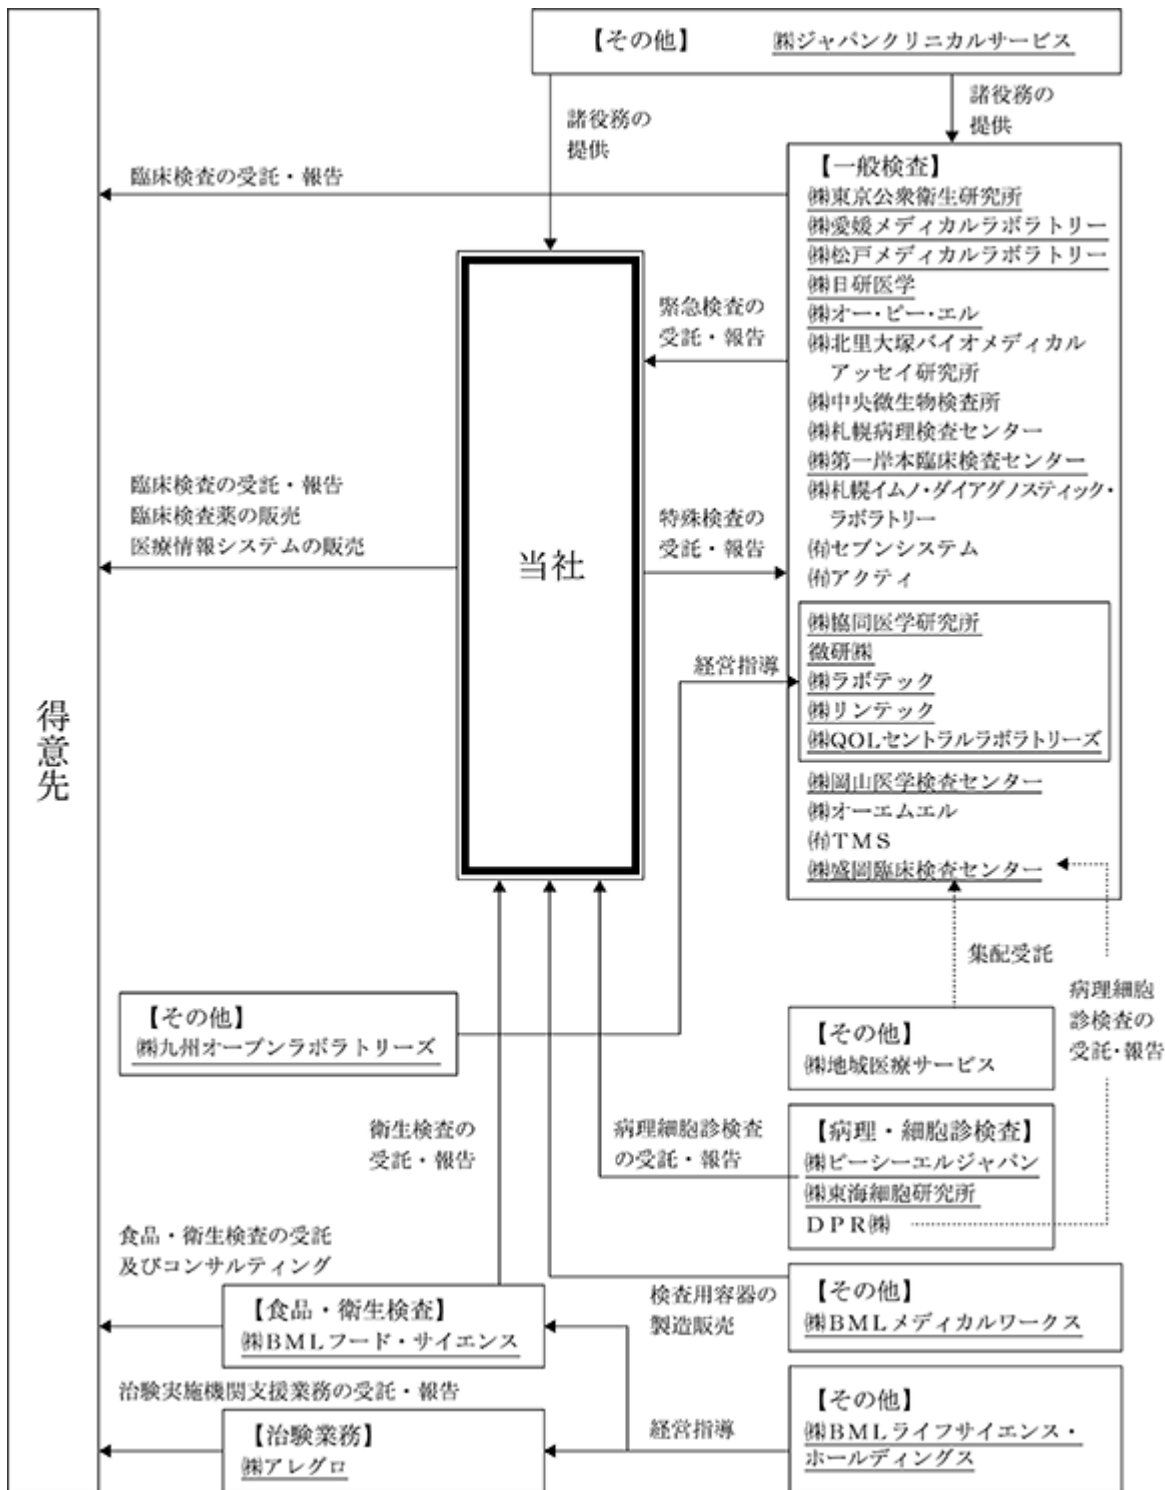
【その他】 ㈱ジャパンクリニカルサービス

諸役務の提供

諸役務の提供

臨床検査の受託・報告

【一般検査】
㈱東京公衆衛生研究所
㈱愛媛メディカルラボラトリー
㈱松戸メディカルラボラトリー
㈱日研医学
㈱オー・ピー・エル
㈱北里大塚バイオメディカルアッセイ研究所
㈱中央微生物検査所
㈱札幌病理検査センター
㈱第一岸本臨床検査センター
㈱札幌イムノ・ダイアグノスティック・ラボラトリー
㈲セブンシステム
㈲アクティ

緊急検査の受託・報告

臨床検査の受託・報告
臨床検査薬の販売
医療情報システムの販売

当社

特殊検査の受託・報告

㈱協同医学研究所
微研㈱
㈱ラボテック
㈱リンテック
㈱QOLセントラルラボラトリーズ

経営指導

得意先

㈱岡山医学検査センター
㈱オーエムエル
㈲TMS
㈱盛岡臨床検査センター

集配受託

病理細胞診検査の受託・報告

【その他】
㈱九州オープンラボラトリーズ

【その他】
㈱地域医療サービス

衛生検査の受託・報告

病理細胞診検査の受託・報告

【病理・細胞診検査】
㈱ピーシーエルジャパン
㈱東海細胞研究所
DPR㈱

食品・衛生検査の受託及びコンサルティング

【食品・衛生検査】
㈱BMLフード・サイエンス

検査用容器の製造販売

【その他】
㈱BMLメディカルワークス

治験実施機関支援業務の受託・報告

【治験業務】
㈱アレグロ

経営指導

【その他】
㈱BMLライフサイエンス・ホールディングス